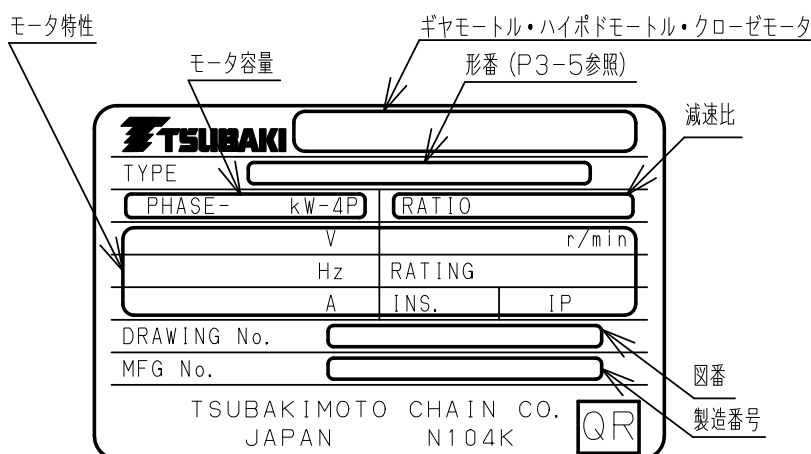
モータ特性

ギヤモートル・ハイポドモートル・クローゼモータ

モータ容量

形番 (P3−5参照)

減速比

TSUBAKI

TYPE

PHASE- kW-4P

RATIO

V

r/min

Hz

RATING

A

INS.

IP

DRAWING No.

MFG No.

図番

TSUBAKIMOTO CHAIN CO.
JAPAN N104K

QR

製造番号